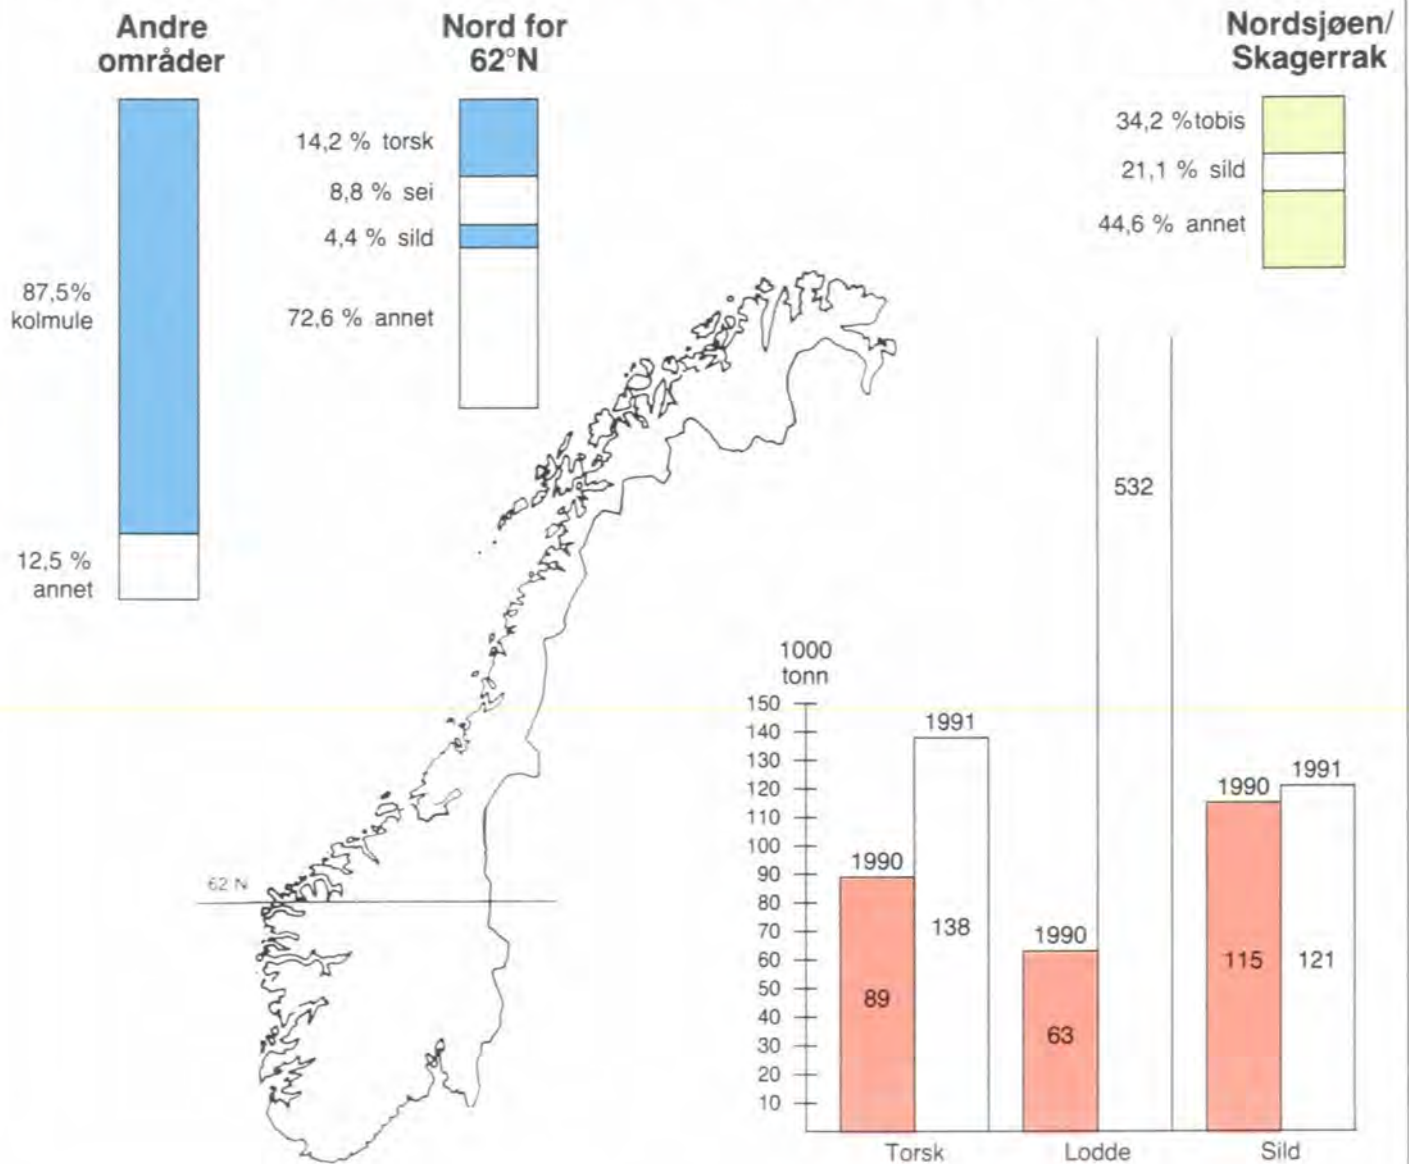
Andre områder

87,5% kolmule

12,5 % annet

Nord for 62°N

14,2 % torsk

8,8 % sei

4,4 % sild

72,6 % annet

Nordsjøen/ Skagerrak

34,2 %tobis

21,1 % sild

44,6 % annet

62 N

1000 tonn

150
140
130
120
110
100
90
80
70
60
50
40
30
20
10

1990
89
1991
138
Torsk

1990
63
532
Lodde

1990
115
1991
121
Sild